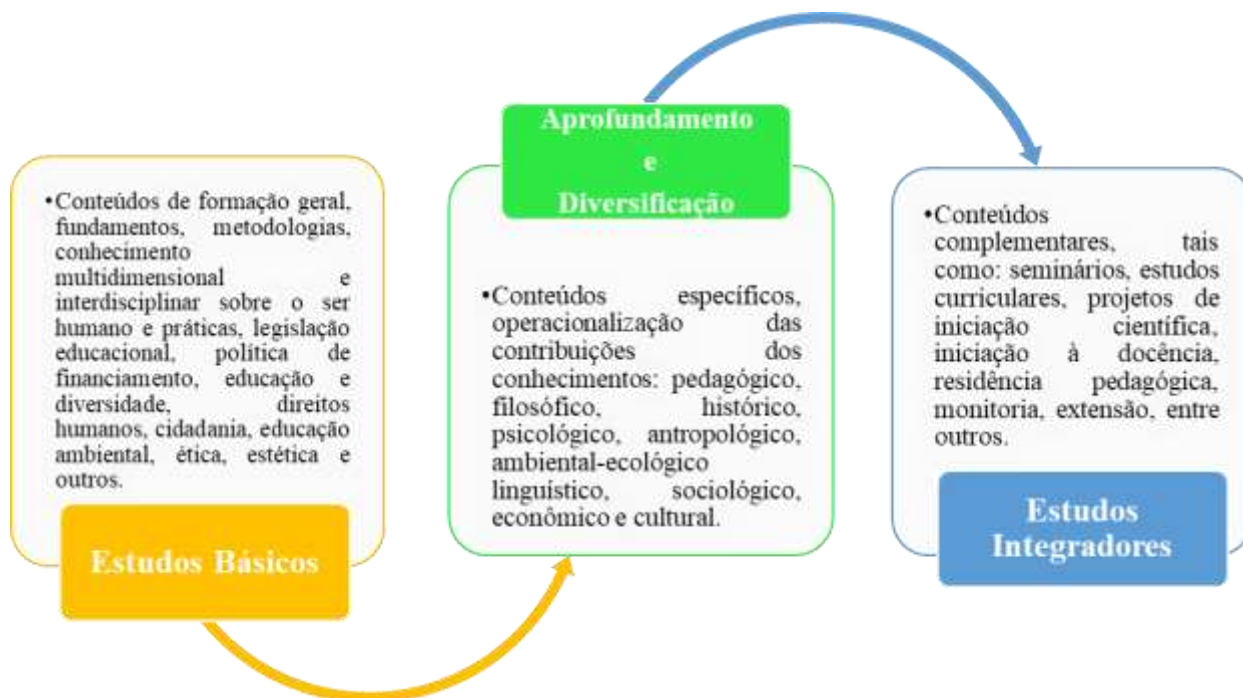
•Conteúdos de formação geral, fundamentos, metodologias, conhecimento multidimensional e interdisciplinar sobre o ser humano e práticas, legislação educacional, política de financiamento, educação e diversidade, direitos humanos, cidadania, educação ambiental, ética, estética e outros.

Estudos Básicos

Aprofundamento e Diversificação

•Conteúdos específicos, operacionalização das contribuições dos conhecimentos: pedagógico, filosófico, histórico, psicológico, antropológico, ambiental-ecológico linguístico, sociológico, econômico e cultural.

•Conteúdos complementares, tais como: seminários, estudos curriculares, projetos de iniciação científica, iniciação à docência, residência pedagógica, monitoria, extensão, entre outros.

Estudos Integradores